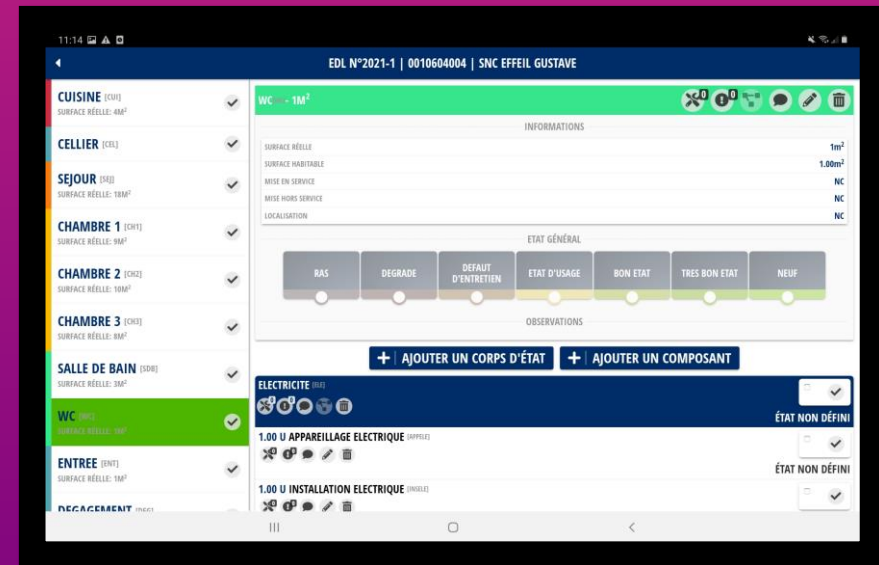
11:14

EDL N°2021-1 | 0010604004 | SNC EFFEIL GUSTAVE

CUISINE [CUI]
SURFACE RÉELLE: 4M²

CELLIER [CEL]

SEJOUR [SEJ]
SURFACE RÉELLE: 18M²

CHAMBRE 1 [CH1]
SURFACE RÉELLE: 9M²

CHAMBRE 2 [CH2]
SURFACE RÉELLE: 10M²

CHAMBRE 3 [CH3]
SURFACE RÉELLE: 8M²

SALLE DE BAIN [SDB]
SURFACE RÉELLE: 3M²

WC [WC]
SURFACE RÉELLE: 1M²

ENTREE [ENT]
SURFACE RÉELLE: 1M²

DEGAGEMENT [DEG]

WC - 1M²

0 0

INFORMATIONS

| | |
|---|---|
| SURFACE RÉELLE | 1m² |
| SURFACE HABITABLE | 1.00m² |
| MISE EN SERVICE | NC |
| MISE HORS SERVICE | NC |
| LOCALISATION | NC |

ETAT GÉNÉRAL

RAS | DEGRADE | DEFAUT D'ENTRETIEN | ETAT D'USAGE | BON ETAT | TRES BON ETAT | NEUF

OBSERVATIONS

+ | AJOUTER UN CORPS D'ÉTAT
+ | AJOUTER UN COMPOSANT

ELECTRICITE [ELE]
ÉTAT NON DÉFINI

1.00 U APPAREILLAGE ELECTRIQUE [APPELE]
ÉTAT NON DÉFINI

1.00 U INSTALLATION ELECTRIQUE [INSELE]